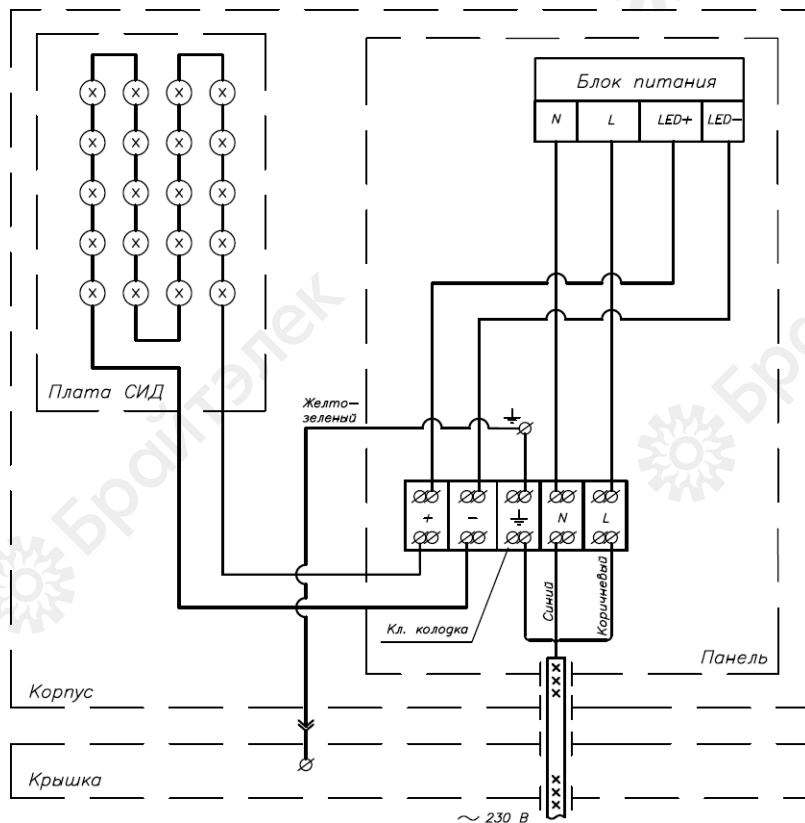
Блок питания

| N | L | LED+ | LED− |
|---|---|---|---|

Плата СИД

Желто-зеленый

| + | − | ⏚ | N | L |
|---|---|---|---|---|

Синий

Коричневый

Кл. колодка

Панель

Корпус

Крышка

~ 230 В

Брайтэлек